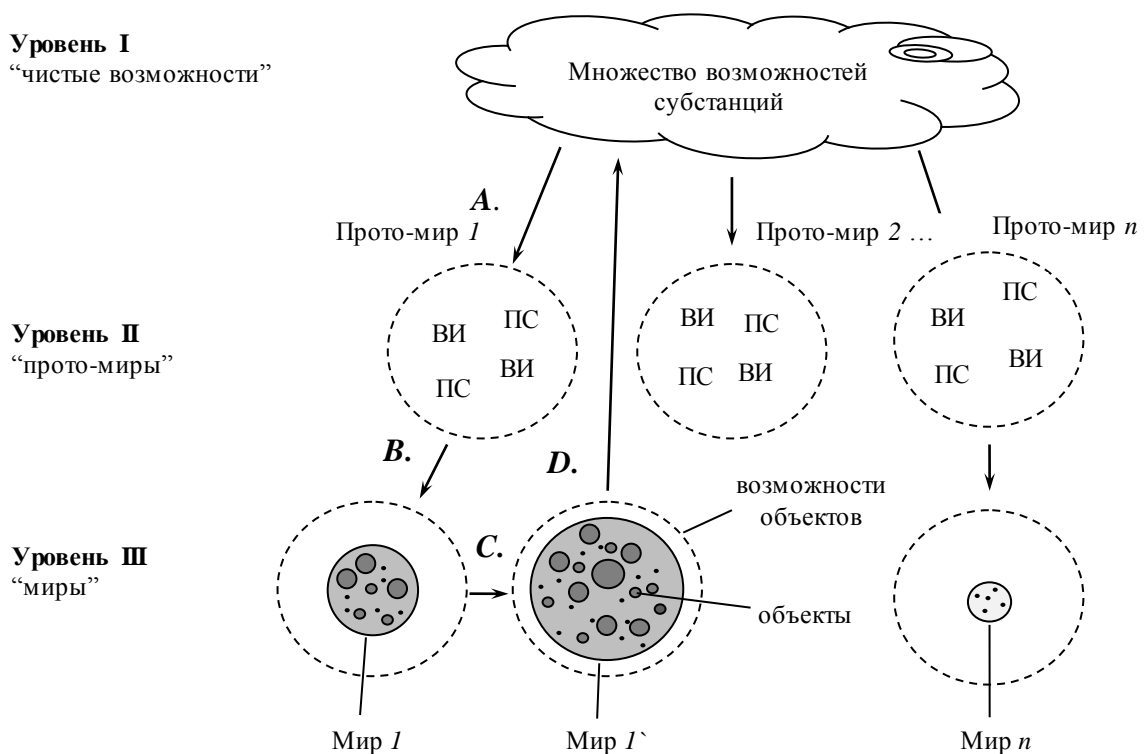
Уровень I
"чистые возможности"

Множество возможностей субстанций

A.
Прото-мир 1

Прото-мир 2 …

Прото-мир n

Уровень II
"прото-миры"

ВИ ПС ПС ВИ

ВИ ПС ПС ВИ

ПС ВИ ПС ВИ

B.

D.

возможности объектов

Уровень III
"миры"

C.

объекты

Мир 1

Мир 1`

Мир n